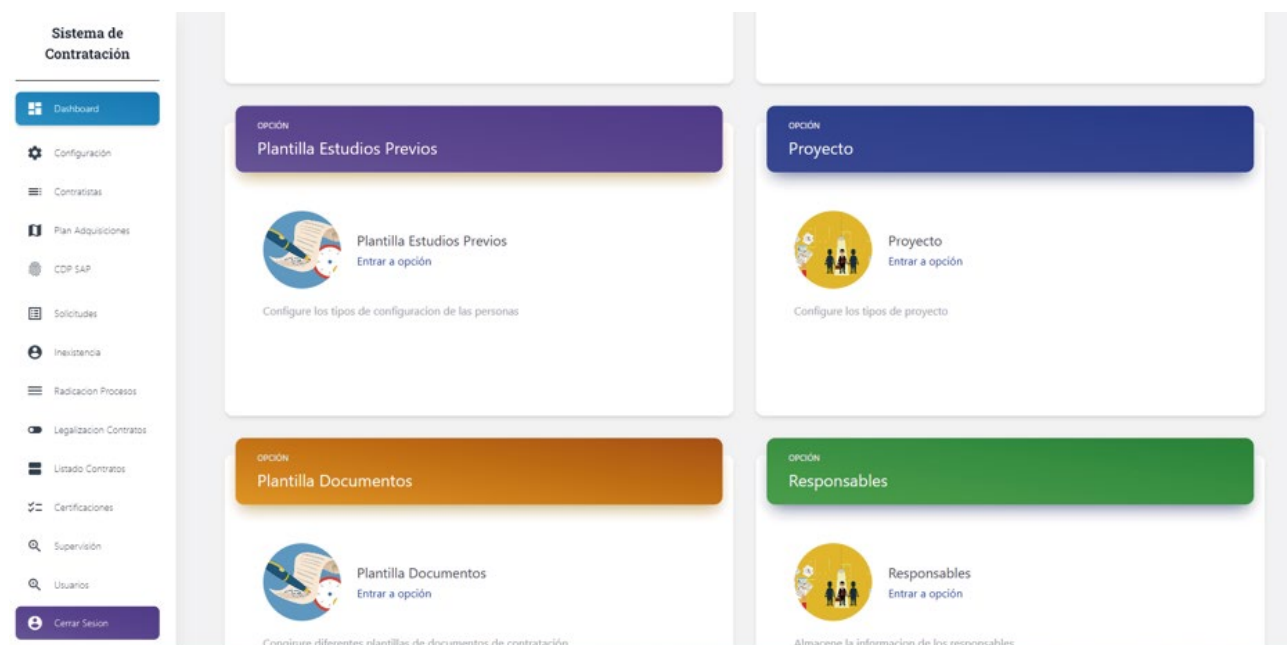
Sistema de Contratación

Dashboard
Configuración
Contratistas
Plan Adquisiciones
CDP SAP
Solicitudes
Inexistencia
Radicacion Procesos
Legalizacion Contratos
Listado Contratos
Certificaciones
Supervisión
Usuarios
Cerrar Sesion

OPCIÓN
Plantilla Estudios Previos

Plantilla Estudios Previos
Entrar a opción

Configure los tipos de configuracion de las personas

OPCIÓN
Proyecto

Proyecto
Entrar a opción

Configure los tipos de proyecto

OPCIÓN
Plantilla Documentos

Plantilla Documentos
Entrar a opción

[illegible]

OPCIÓN
Responsables

Responsables
Entrar a opción

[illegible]